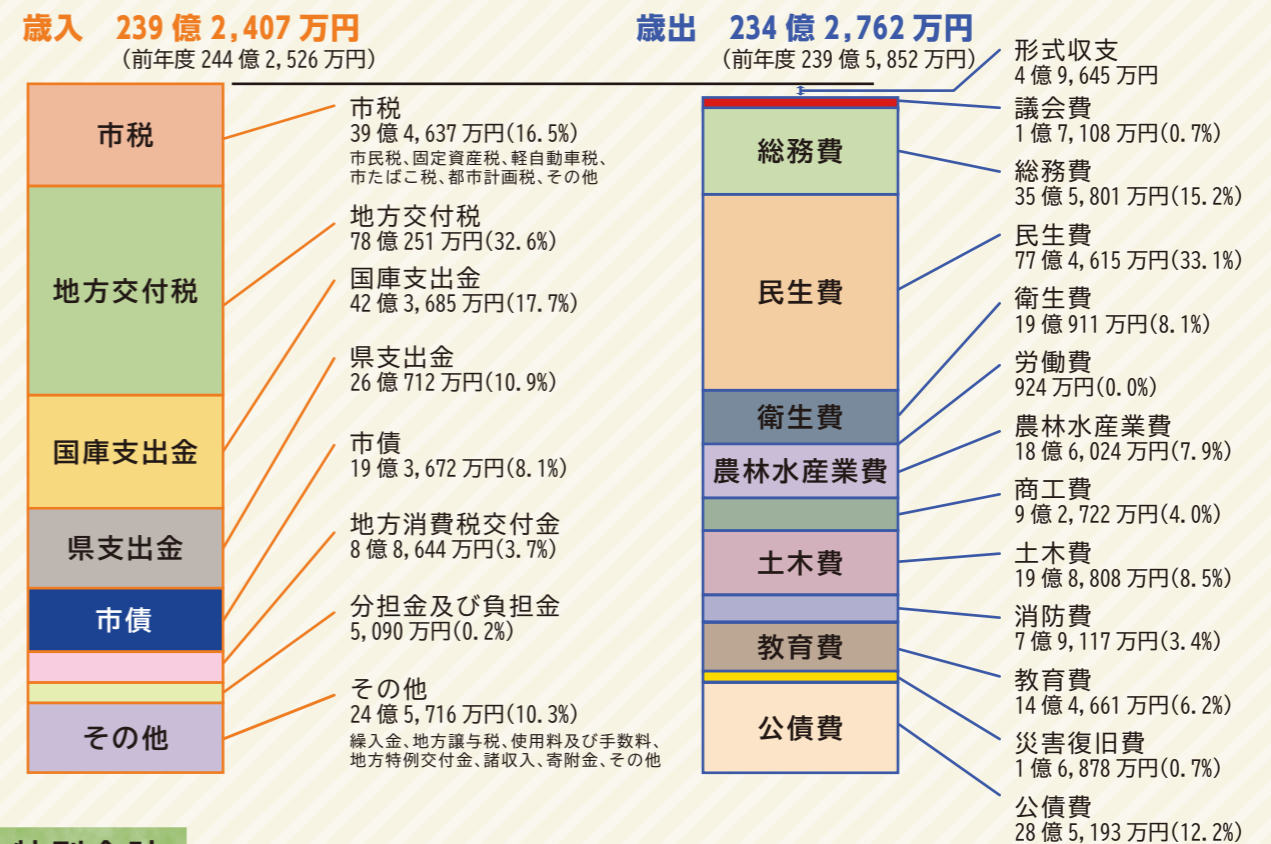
歳入　239 億 2,407 万円
（前年度 244 億 2,526 万円）

歳出　234 億 2,762 万円
（前年度 239 億 5,852 万円）

市税

地方交付税

国庫支出金

県支出金

市債

その他

市税
39 億 4,637 万円(16.5%)
市民税、固定資産税、軽自動車税、市たばこ税、都市計画税、その他

地方交付税
78 億 251 万円(32.6%)

国庫支出金
42 億 3,685 万円(17.7%)

県支出金
26 億 712 万円(10.9%)

市債
19 億 3,672 万円(8.1%)

地方消費税交付金
8 億 8,644 万円(3.7%)

分担金及び負担金
5,090 万円(0.2%)

その他
24 億 5,716 万円(10.3%)
繰入金、地方譲与税、使用料及び手数料、地方特例交付金、諸収入、寄附金、その他

総務費

民生費

衛生費

農林水産業費

土木費

教育費

公債費

形式収支
4 億 9,645 万円

議会費
1 億 7,108 万円(0.7%)

総務費
35 億 5,801 万円(15.2%)

民生費
77 億 4,615 万円(33.1%)

衛生費
19 億 911 万円(8.1%)

労働費
924 万円(0.0%)

農林水産業費
18 億 6,024 万円(7.9%)

商工費
9 億 2,722 万円(4.0%)

土木費
19 億 8,808 万円(8.5%)

消防費
7 億 9,117 万円(3.4%)

教育費
14 億 4,661 万円(6.2%)

災害復旧費
1 億 6,878 万円(0.7%)

公債費
28 億 5,193 万円(12.2%)

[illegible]